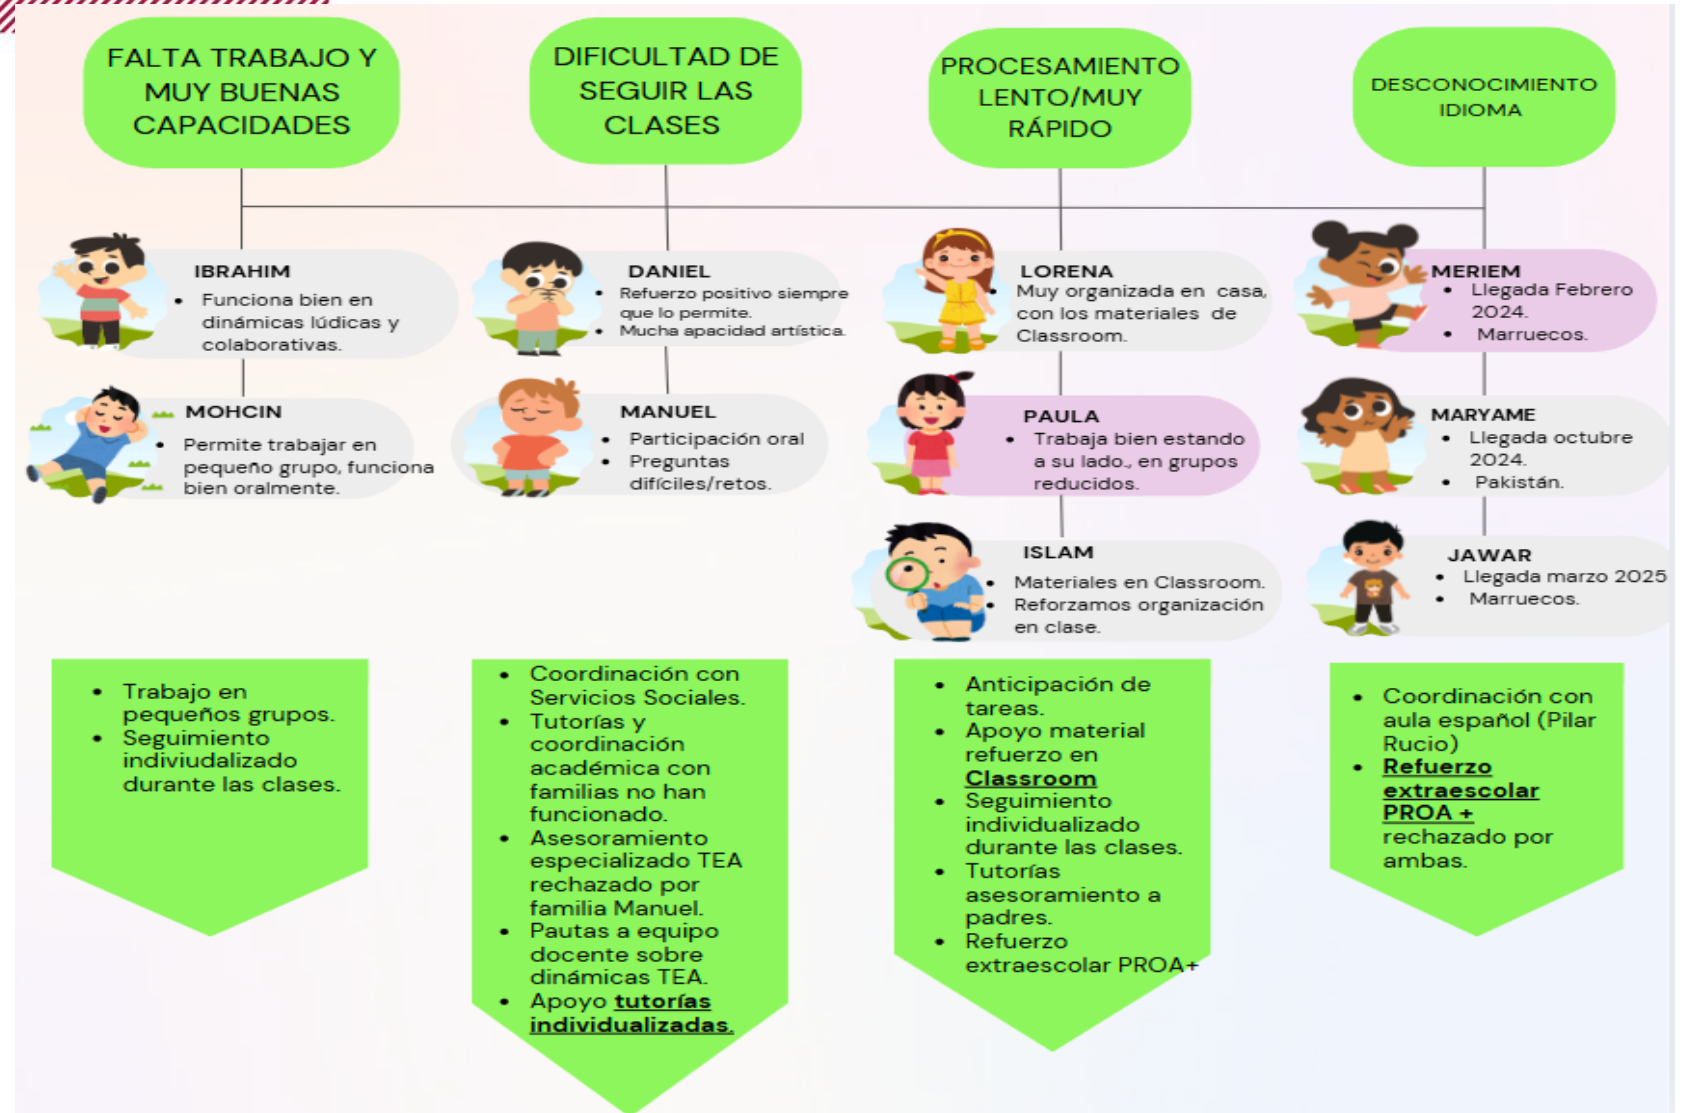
FALTA TRABAJO Y MUY BUENAS CAPACIDADES

IBRAHIM
- Funciona bien en dinámicas lúdicas y colaborativas.

MOHCIN
- Permite trabajar en pequeño grupo, funciona bien oralmente.

- Trabajo en pequeños grupos.
- Seguimiento indiviudalizado durante las clases.

DIFICULTAD DE SEGUIR LAS CLASES

DANIEL
- Refuerzo positivo siempre que lo permite.
- Mucha apacidad artística.

MANUEL
- Participación oral
- Preguntas difíciles/retos.

- Coordinación con Servicios Sociales.
- Tutorías y coordinación académica con familias no han funcionado.
- Asesoramiento especializado TEA rechazado por familia Manuel.
- Pautas a equipo docente sobre dinámicas TEA.
- Apoyo tutorías individualizadas.

PROCESAMIENTO LENTO/MUY RÁPIDO

LORENA
Muy organizada en casa, con los materiales de Classroom.

PAULA
- Trabaja bien estando a su lado., en grupos reducidos.

ISLAM
- Materiales en Classroom.
- Reforzamos organización en clase.

- Anticipación de tareas.
- Apoyo material refuerzo en Classroom
- Seguimiento individualizado durante las clases.
- Tutorías asesoramiento a padres.
- Refuerzo extraescolar PROA+

DESCONOCIMIENTO IDIOMA

MERIEM
- Llegada Febrero 2024.
- Marruecos.

MARYAME
- Llegada octubre 2024.
- Pakistán.

JAWAR
- Llegada marzo 2025
- Marruecos.

- Coordinación con aula español (Pilar Rucio)
- Refuerzo extraescolar PROA + rechazado por ambas.